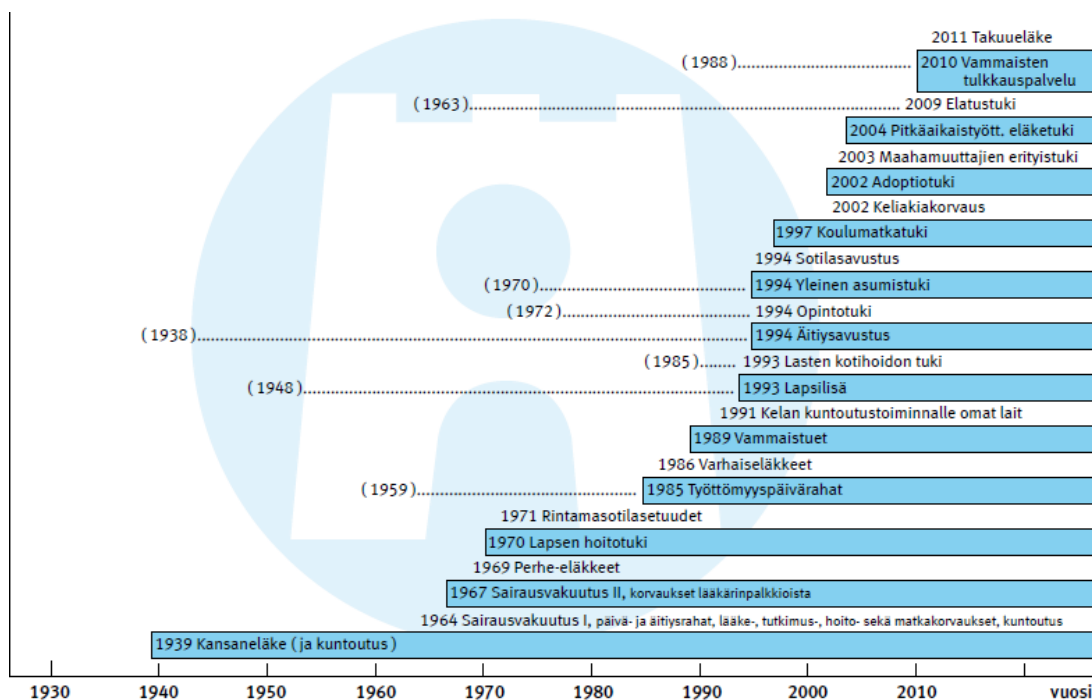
2011 Takuueläke

(1988) 2010 Vammaisten tulkkauspalvelu

(1963) 2009 Elatustuki

2004 Pitkäaikaistyött. eläketuki

2003 Maahamuuttajien erityistuki

2002 Adoptiotuki

2002 Keliakiakorvaus

1997 Koulumatkatuki

1994 Sotilasavustus

(1970) 1994 Yleinen asumistuki

(1972) 1994 Opintotuki

(1938) 1994 Äitiysavustus

(1985) 1993 Lasten kotihoidon tuki

(1948) 1993 Lapsilisä

1991 Kelan kuntoutustoiminnalle omat lait

1989 Vammaistuet

1986 Varhaiseläkkeet

(1959) 1985 Työttömyyspäivärahat

1971 Rintamasotilasetuudet

1970 Lapsen hoitotuki

1969 Perhe-eläkkeet

1967 Sairausvakuutus II, korvaukset lääkärinpalkkioista

1964 Sairausvakuutus I, päivä- ja äitiysrahat, lääke-, tutkimus-, hoito- sekä matkakorvaukset, kuntoutus

1939 Kansaneläke (ja kuntoutus)

1930 1940 1950 1960 1970 1980 1990 2000 2010 vuosi